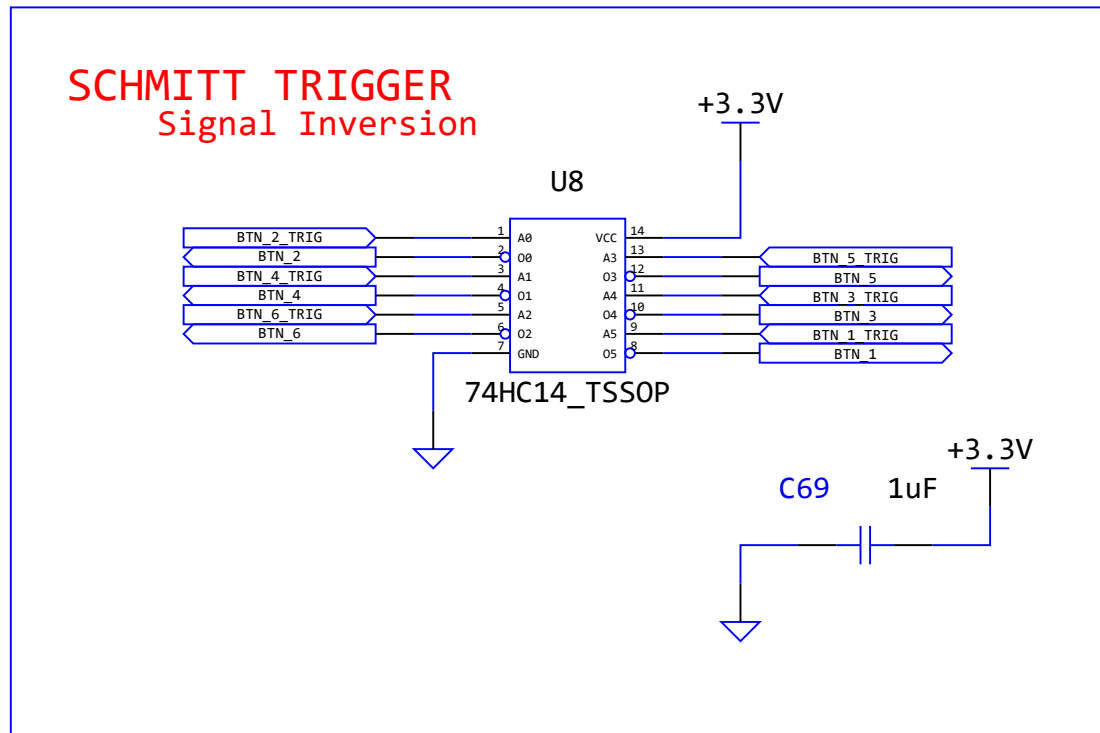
SCHMITT TRIGGER
Signal Inversion

+3.3V

U8

BTN_2_TRIG
BTN_2
BTN_4_TRIG
BTN_4
BTN_6_TRIG
BTN_6

1 A0
2 O0
3 A1
4 O1
5 A2
6 O2
7 GND

VCC 14
A3 13
O3 12
A4 11
O4 10
A5 9
O5 8

BTN_5_TRIG
BTN_5
BTN_3_TRIG
BTN_3
BTN_1_TRIG
BTN_1

74HC14_TSSOP

+3.3V

C69 1uF